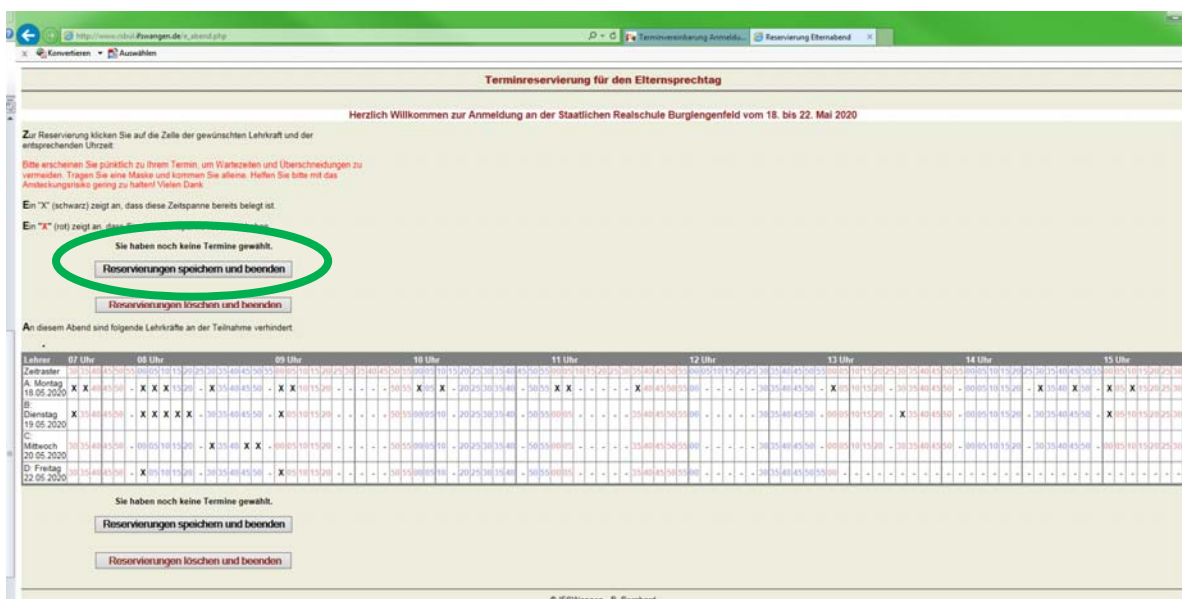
http://www.rsbul.ifswangen.de/x_abend.php

Terminvereinbarung Anmeldu...

Reservierung Elternabend

Konvertieren Auswählen

Terminreservierung für den Elternsprechtag

Herzlich Willkommen zur Anmeldung an der Staatlichen Realschule Burglengenfeld vom 18. bis 22. Mai 2020

Zur Reservierung klicken Sie auf die Zelle der gewünschten Lehrkraft und der entsprechenden Uhrzeit.

Bitte erscheinen Sie pünktlich zu Ihrem Termin, um Wartezeiten und Überschneidungen zu vermeiden. Tragen Sie eine Maske und kommen Sie alleine. Helfen Sie bitte mit das Ansteckungsrisiko gering zu halten! Vielen Dank

Ein "X" (schwarz) zeigt an, dass diese Zeitspanne bereits belegt ist.

Ein "X" (rot) zeigt an, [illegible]

Sie haben noch keine Termine gewählt.

Reservierungen speichern und beenden

Reservierungen löschen und beenden

An diesem Abend sind folgende Lehrkräfte an der Teilnahme verhindert:

Lehrer | 07 Uhr | 08 Uhr | 09 Uhr | 10 Uhr | 11 Uhr | 12 Uhr | 13 Uhr | 14 Uhr | 15 Uhr

Zeitraster

A: Montag 18.05.2020

B: Dienstag 19.05.2020

C: Mittwoch 20.05.2020

D: Freitag 22.05.2020

Sie haben noch keine Termine gewählt.

Reservierungen speichern und beenden

Reservierungen löschen und beenden

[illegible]